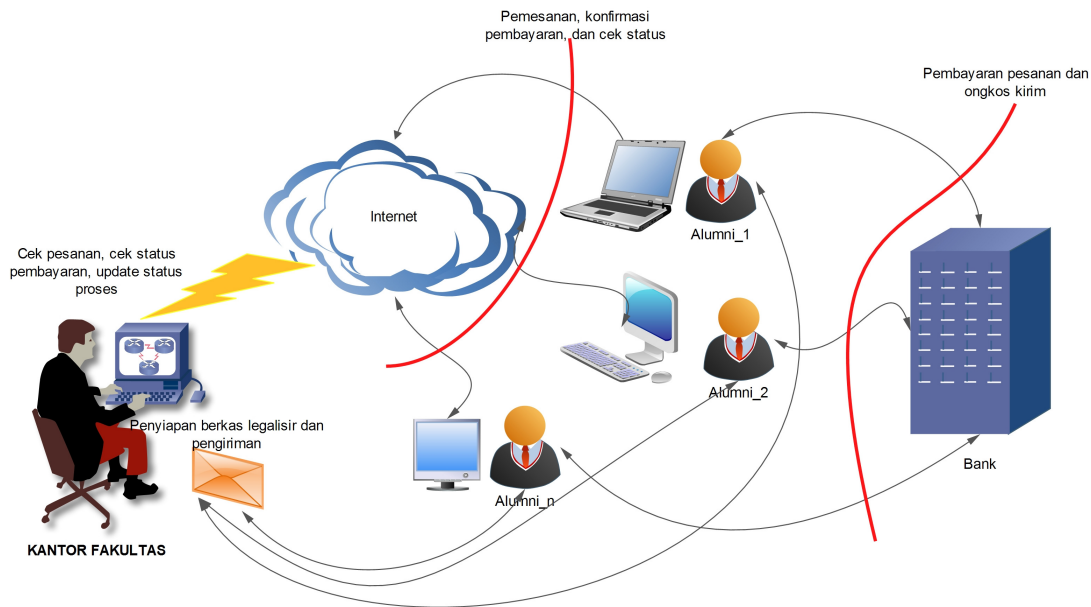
Pemesanan, konfirmasi pembayaran, dan cek status

Pembayaran pesanan dan ongkos kirim

Internet

Cek pesanan, cek status pembayaran, update status proses

Alumni_1

Alumni_2

Penyiapan berkas legalisir dan pengiriman

Alumni_n

Bank

KANTOR FAKULTAS